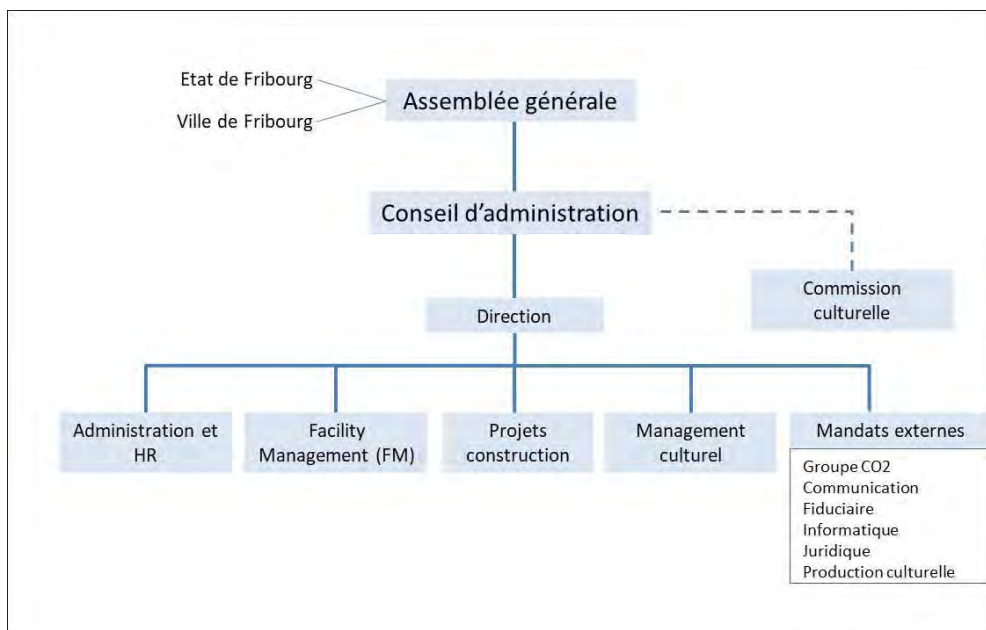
Etat de Fribourg
Ville de Fribourg

Assemblée générale

Conseil d'administration

Commission culturelle

Direction

Administration et HR

Facility Management (FM)

Projets construction

Management culturel

Mandats externes

Groupe CO2
Communication
Fiduciaire
Informatique
Juridique
Production culturelle